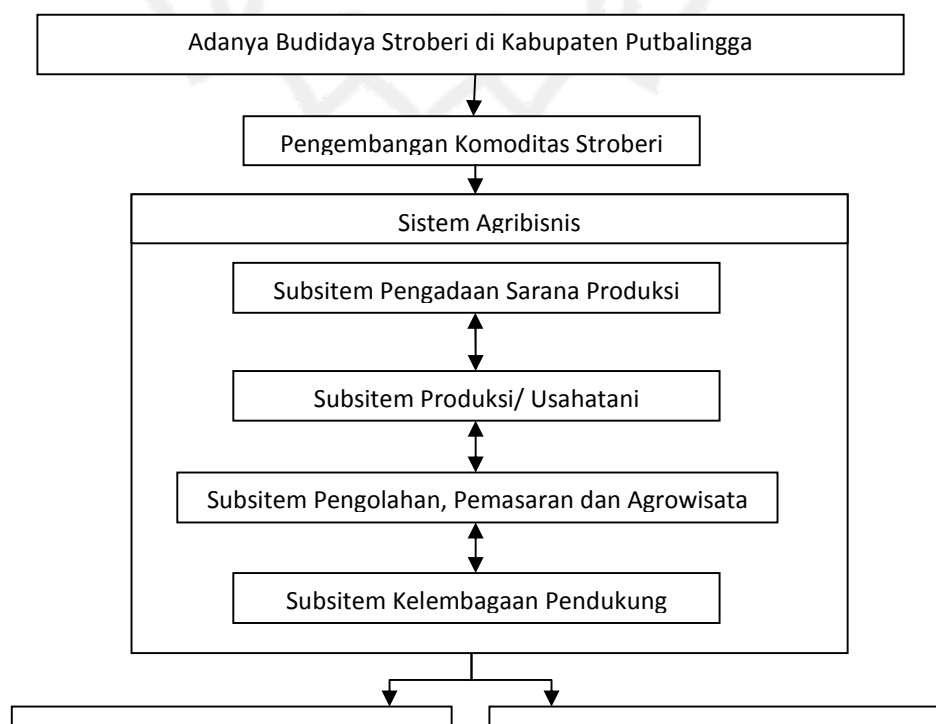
Adanya Budidaya Stroberi di Kabupaten Putbalingga

Pengembangan Komoditas Stroberi

Sistem Agribisnis

Subsitem Pengadaan Sarana Produksi

Subsitem Produksi/ Usahatani

Subsitem Pengolahan, Pemasaran dan Agrowisata

Subsitem Kelembagaan Pendukung